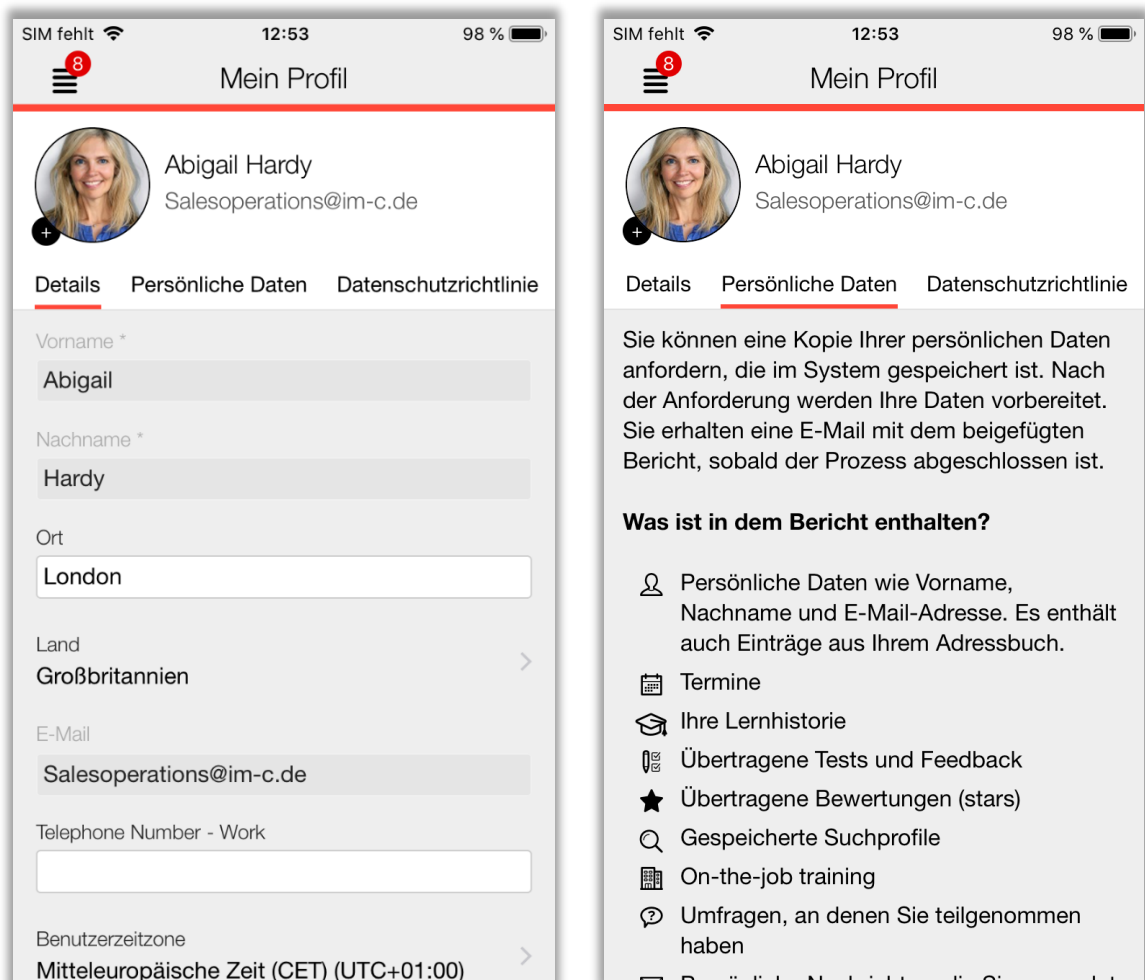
SIM fehlt 12:53 98 %

8

Mein Profil

Abigail Hardy

Salesoperations@im-c.de

Details Persönliche Daten Datenschutzrichtlinie

Vorname *

Abigail

Nachname *

Hardy

Ort

London

Land

Großbritannien

E-Mail

Salesoperations@im-c.de

Telephone Number - Work

Benutzerzeitzone

Mitteleuropäische Zeit (CET) (UTC+01:00)

SIM fehlt 12:53 98 %

8

Mein Profil

Abigail Hardy

Salesoperations@im-c.de

Details Persönliche Daten Datenschutzrichtlinie

Sie können eine Kopie Ihrer persönlichen Daten anfordern, die im System gespeichert ist. Nach der Anforderung werden Ihre Daten vorbereitet. Sie erhalten eine E-Mail mit dem beigefügten Bericht, sobald der Prozess abgeschlossen ist.

Was ist in dem Bericht enthalten?

Persönliche Daten wie Vorname, Nachname und E-Mail-Adresse. Es enthält auch Einträge aus Ihrem Adressbuch.

Termine

Ihre Lernhistorie

Übertragene Tests und Feedback

Übertragene Bewertungen (stars)

Gespeicherte Suchprofile

On-the-job training

Umfragen, an denen Sie teilgenommen haben

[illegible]